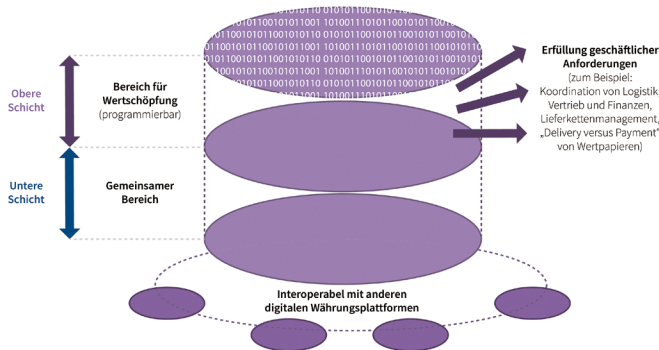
Obere Schicht

Bereich für Wertschöpfung (programmierbar)

Untere Schicht

Gemeinsamer Bereich

Erfüllung geschäftlicher Anforderungen (zum Beispiel: Koordination von Logistik Vertrieb und Finanzen, Lieferkettenmanagement, „Delivery versus Payment" von Wertpapieren)

Interoperabel mit anderen digitalen Währungsplattformen